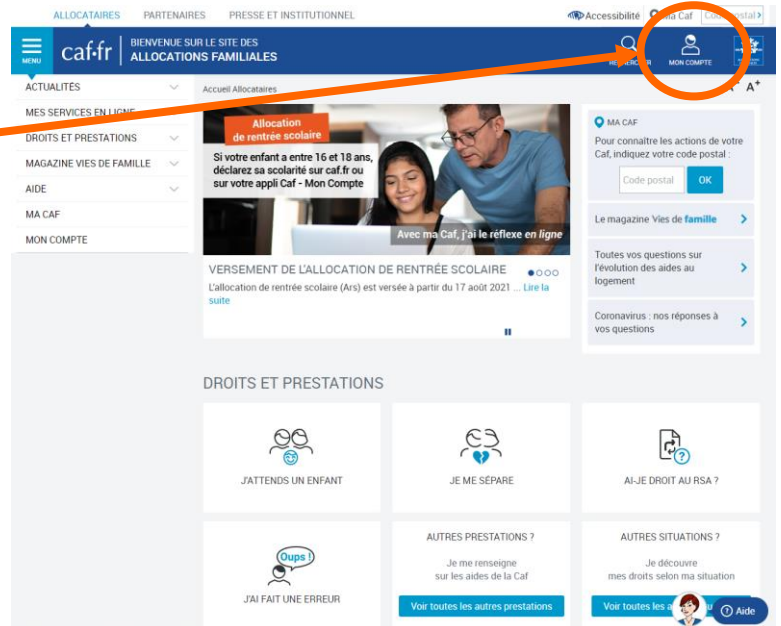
ALLOCATAIRES PARTENAIRES PRESSE ET INSTITUTIONNEL

Accessibilité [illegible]a Caf Co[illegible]ostal

MENU caf·fr BIENVENUE SUR LE SITE DES ALLOCATIONS FAMILIALES

RECHERCHER MON COMPTE

ACTUALITÉS
MES SERVICES EN LIGNE
DROITS ET PRESTATIONS
MAGAZINE VIES DE FAMILLE
AIDE
MA CAF
MON COMPTE

Accueil Allocataires

A A+

Allocation de rentrée scolaire

Si votre enfant a entre 16 et 18 ans, déclarez sa scolarité sur caf.fr ou sur votre appli Caf - Mon Compte

Avec ma Caf, j'ai le réflexe en ligne

VERSEMENT DE L'ALLOCATION DE RENTRÉE SCOLAIRE

L'allocation de rentrée scolaire (Ars) est versée à partir du 17 août 2021 ... Lire la suite

MA CAF

Pour connaître les actions de votre Caf, indiquez votre code postal :

Code postal OK

Le magazine Vies de famille

Toutes vos questions sur l'évolution des aides au logement

Coronavirus : nos réponses à vos questions

DROITS ET PRESTATIONS

J'ATTENDS UN ENFANT

JE ME SÉPARE

AI-JE DROIT AU RSA ?

Oups !

J'AI FAIT UNE ERREUR

AUTRES PRESTATIONS ?

Je me renseigne sur les aides de la Caf

Voir toutes les autres prestations

AUTRES SITUATIONS ?

Je découvre mes droits selon ma situation

Voir toutes les a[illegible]

Aide